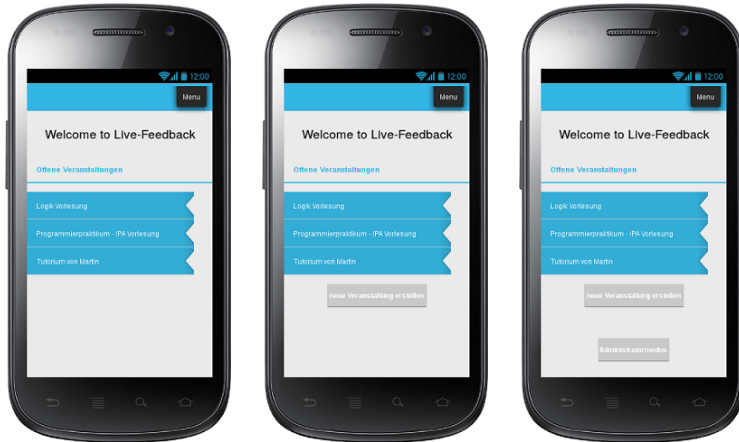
12:00
Menu
Welcome to Live-Feedback
Offene Veranstaltungen
Logik Vorlesung
Programmierpraktikum - IPA Vorlesung
Tutorium von Martin

12:00
Menu
Welcome to Live-Feedback
Offene Veranstaltungen
Logik Vorlesung
Programmierpraktikum - IPA Vorlesung
Tutorium von Martin
neue Veranstaltung erstellen

12:00
Menu
Welcome to Live-Feedback
Offene Veranstaltungen
Logik Vorlesung
Programmierpraktikum - IPA Vorlesung
Tutorium von Martin
neue Veranstaltung erstellen
Administratormodus